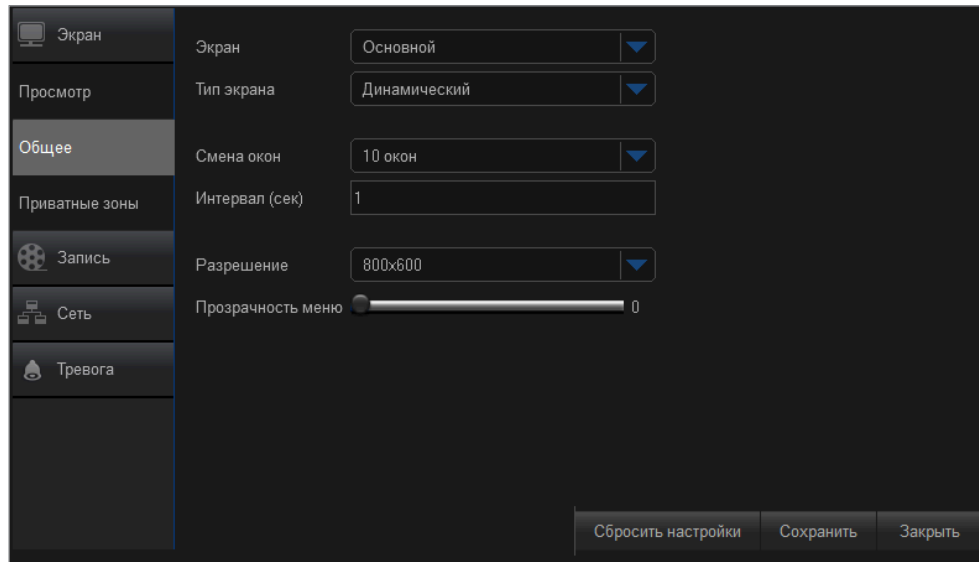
Экран
Просмотр
Общее
Приватные зоны
Запись
Сеть
Тревога

Экран Основной
Тип экрана Динамический
Смена окон 10 окон
Интервал (сек) 1
Разрешение 800x600
Прозрачность меню 0

Сбросить настройки
Сохранить
Закрыть